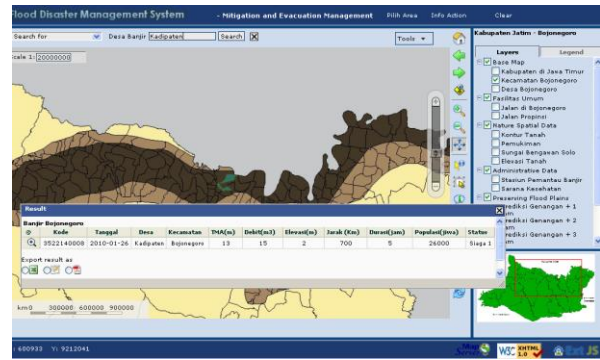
lood Disaster Management System - Mitigation and Evacuation Management Pilih Area Info Action Clear

Search for Desa Banjir Kadipaten Search

Tools

cale 1: 20000000

Kabupaten Jatim - Bojonegoro

Layers Legend

Base Map
Kabupaten di Jawa Timur
Kecamatan Bojonegoro
Desa Bojonegoro
Fasilitas Umum
Jalan di Bojonegoro
Jalan Propinsi
Nature Spatial Data
Kontur Tanah
Pemukiman
Sungai Bengawan Solo
Elevasi Tanah
Administrative Data
Stasiun Pemantau Banjir
Sarana Kesehatan
Preserving Flood Plains
Prediksi Genangan + 1 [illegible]
Prediksi Genangan + 2 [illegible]
Prediksi Genangan + 3 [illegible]

Result

Banjir Bojonegoro

| | Kode | Tanggal | Desa | Kecamatan | TMA(m) | Debit(m3) | Elevasi(m) | Jarak (Km) | Durasi(jam) | Populasi(jiwa) | Status |
|---|---|---|---|---|---|---|---|---|---|---|---|
| | 3522140008 | 2010-01-26 | Kadipaten | Bojonegoro | 13 | 15 | 2 | 700 | 5 | 26000 | Siaga I |

Export result as

km0 300000 600000 900000

600933 Y: 9212041

W3C XHTML 1.0 Ext JS